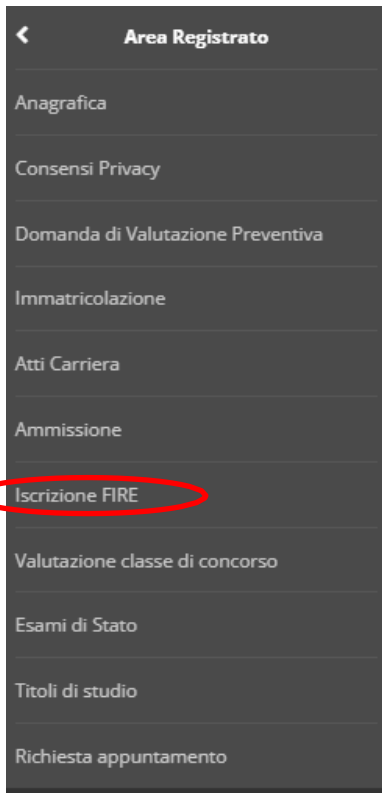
Area Registrato

Anagrafica

Consensi Privacy

Domanda di Valutazione Preventiva

Immatricolazione

Atti Carriera

Ammissione

Iscrizione FIRE

Valutazione classe di concorso

Esami di Stato

Titoli di studio

Richiesta appuntamento